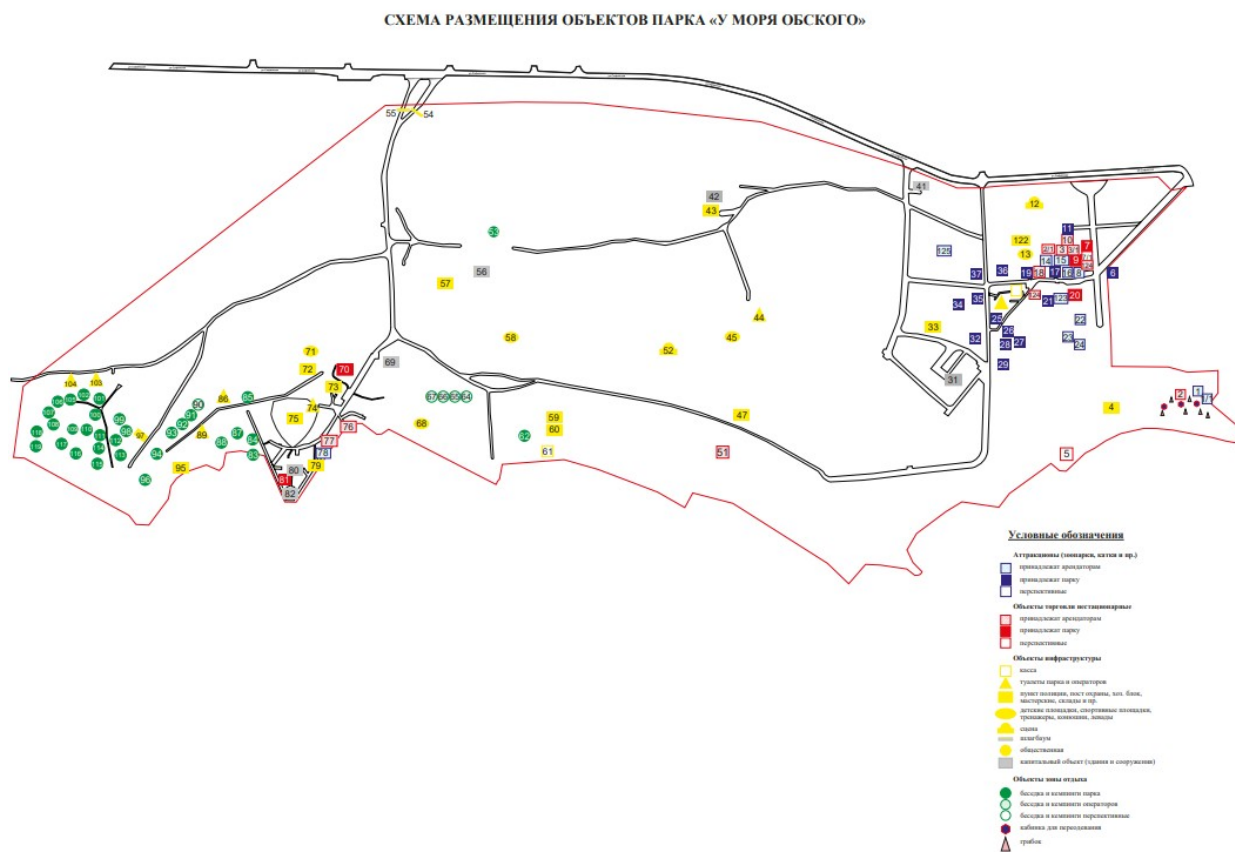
СХЕМА РАЗМЕЩЕНИЯ ОБЪЕКТОВ ПАРКА «У МОРЯ ОБСКОГО»

55 54
41
42
43
12
11
10
7
9
122
13
123
56
57
37
36
19
18
14
15
17
16
8
6
35
34
21
20
44
33
25
26
22
32
28
27
23
24
58
52
45
71
72
70
69
29
31
73
104
103
86
74
75
68
76
77
78
79
80
81
82
47
59
60
61
62
51
4
5
2
1
95
96

Условные обозначения

Аттракционы (зоопарки, катки и пр.)
принадлежат арендаторам
принадлежат парку
перспективные

Объекты торговли нестационарные
принадлежат арендаторам
принадлежат парку
перспективные

Объекты инфраструктуры
касса
туалеты парка и операторов
пункт полиции, пост охраны, хоз. блок, мастерские, склады и пр.
детские площадки, спортивные площадки, тренажеры, комплексы, лавочки
сцена
шлагбаум
общественная
капитальный объект (здания и сооружения)

Объекты зоны отдыха
беседка и кемпинги парка
беседка и кемпинги операторов
беседка и кемпинги перспективные
кабинка для переодевания
грибок